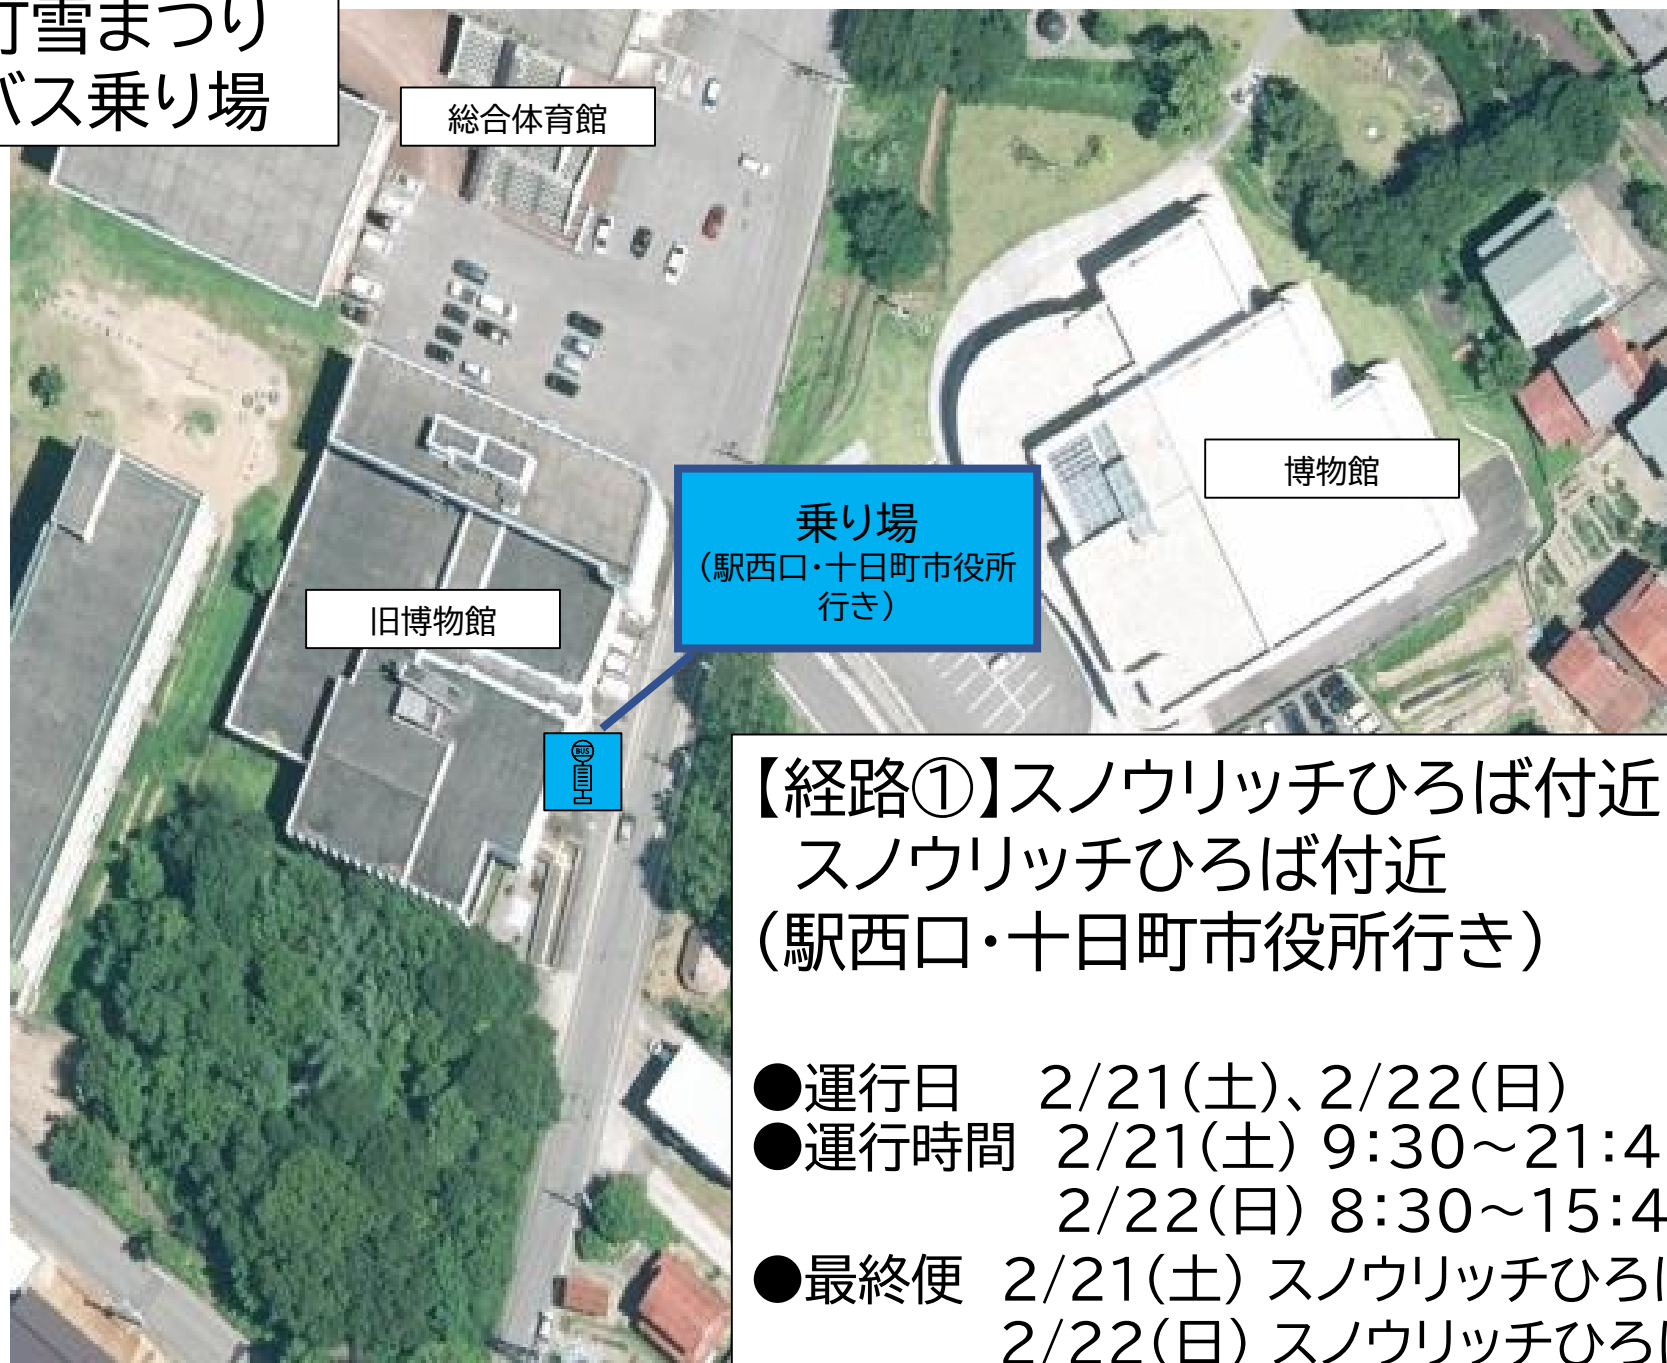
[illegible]雪まつり
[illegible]ス乗り場

総合体育館

博物館

乗り場
（駅西口・十日町市役所行き）

旧博物館

BUS

【経路①】スノウリッチひろば付近
スノウリッチひろば付近
（駅西口・十日町市役所行き）

●運行日　2/21（土）、2/22（日）
●運行時間　2/21（土）9:30～21:4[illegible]
2/22（日）8:30～15:4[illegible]
●最終便　2/21（土）スノウリッチひろ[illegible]
2/22（日）スノウリッチひろ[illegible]